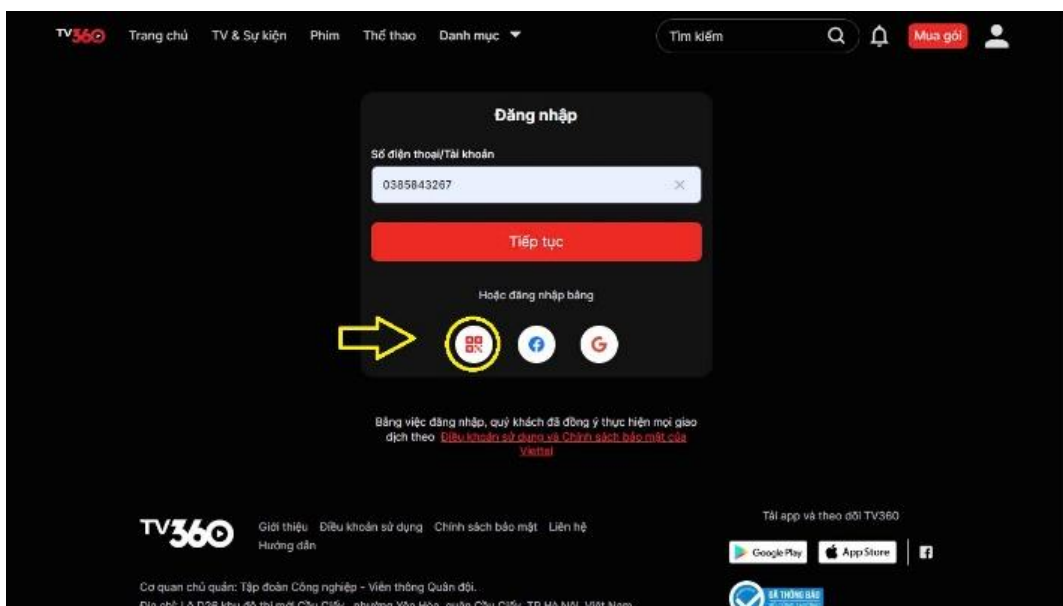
TV360 Trang chủ TV & Sự kiện Phim Thể thao Danh mục

Tìm kiếm

Mua gói

Đăng nhập

Số điện thoại/Tài khoản

0385843267

Tiếp tục

Hoặc đăng nhập bằng

Bằng việc đăng nhập, quý khách đã đồng ý thực hiện mọi giao dịch theo Điều khoản sử dụng và Chính sách bảo mật của Viettel

TV360

Giới thiệu Điều khoản sử dụng Chính sách bảo mật Liên hệ Hướng dẫn

Tải app và theo dõi TV360

Google Play App Store

Cơ quan chủ quản: Tập đoàn Công nghiệp - Viễn thông Quân đội.

Địa chỉ: LÔ D26 khu đô thị mới Cầu Giấy, phường Yên Hòa, quận Cầu Giấy, TP HÀ NỘI, Việt Nam

ĐÃ THÔNG BÁO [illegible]